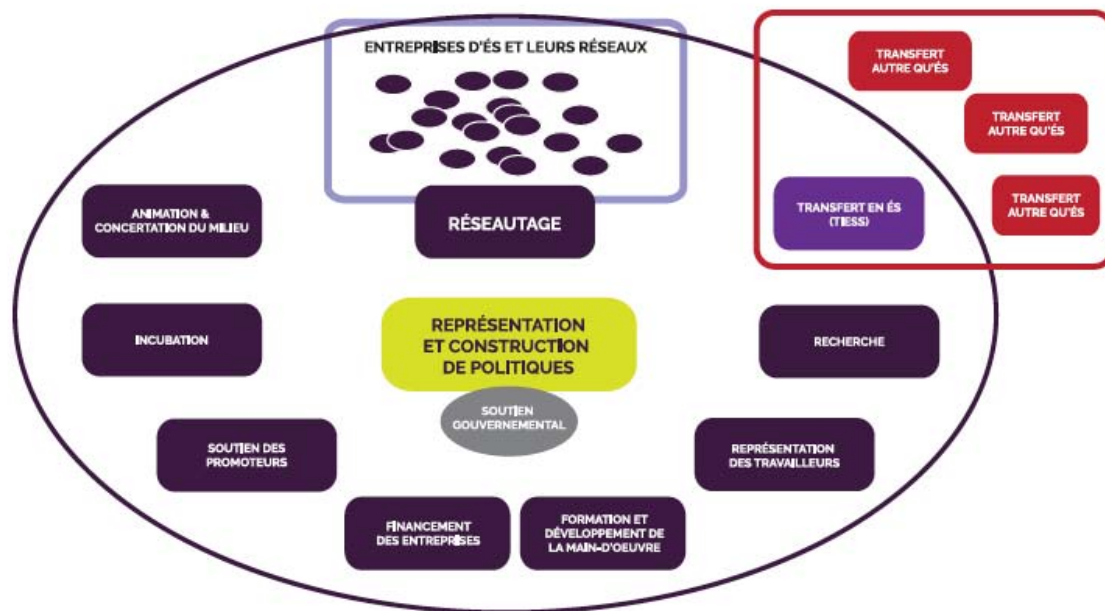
ENTREPRISES D'ÉS ET LEURS RÉSEAUX

TRANSFERT AUTRE QU'ÉS

TRANSFERT AUTRE QU'ÉS

TRANSFERT EN ÉS (TIESS)

TRANSFERT AUTRE QU'ÉS

ANIMATION & CONCERTATION DU MILIEU

RÉSEAUTAGE

INCUBATION

REPRÉSENTATION ET CONSTRUCTION DE POLITIQUES

RECHERCHE

SOUTIEN GOUVERNEMENTAL

SOUTIEN DES PROMOTEURS

REPRÉSENTATION DES TRAVAILLEURS

FINANCEMENT DES ENTREPRISES

FORMATION ET DÉVELOPPEMENT DE LA MAIN-D'OEUVRE